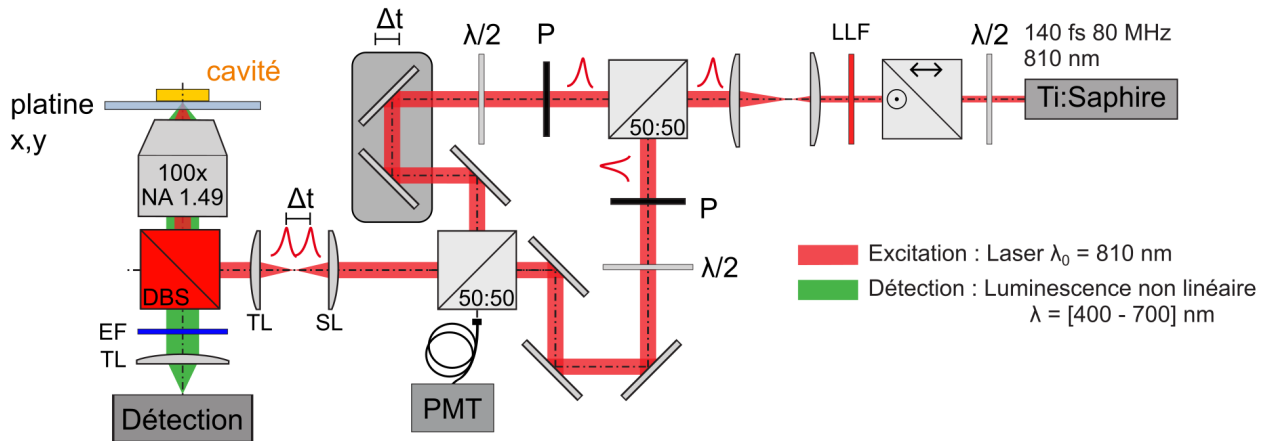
Δt

λ/2

P

140 fs 80 MHz
810 nm

LLF

λ/2

cavité

platine x,y

Ti:Saphire

50:50

100x
NA 1.49

P

Δt

λ/2

DBS

TL

SL

50:50

Excitation : Laser $\lambda_0$ = 810 nm

Détection : Luminescence non linéaire
$\lambda$ = [400 - 700] nm

EF

TL

Détection

PMT